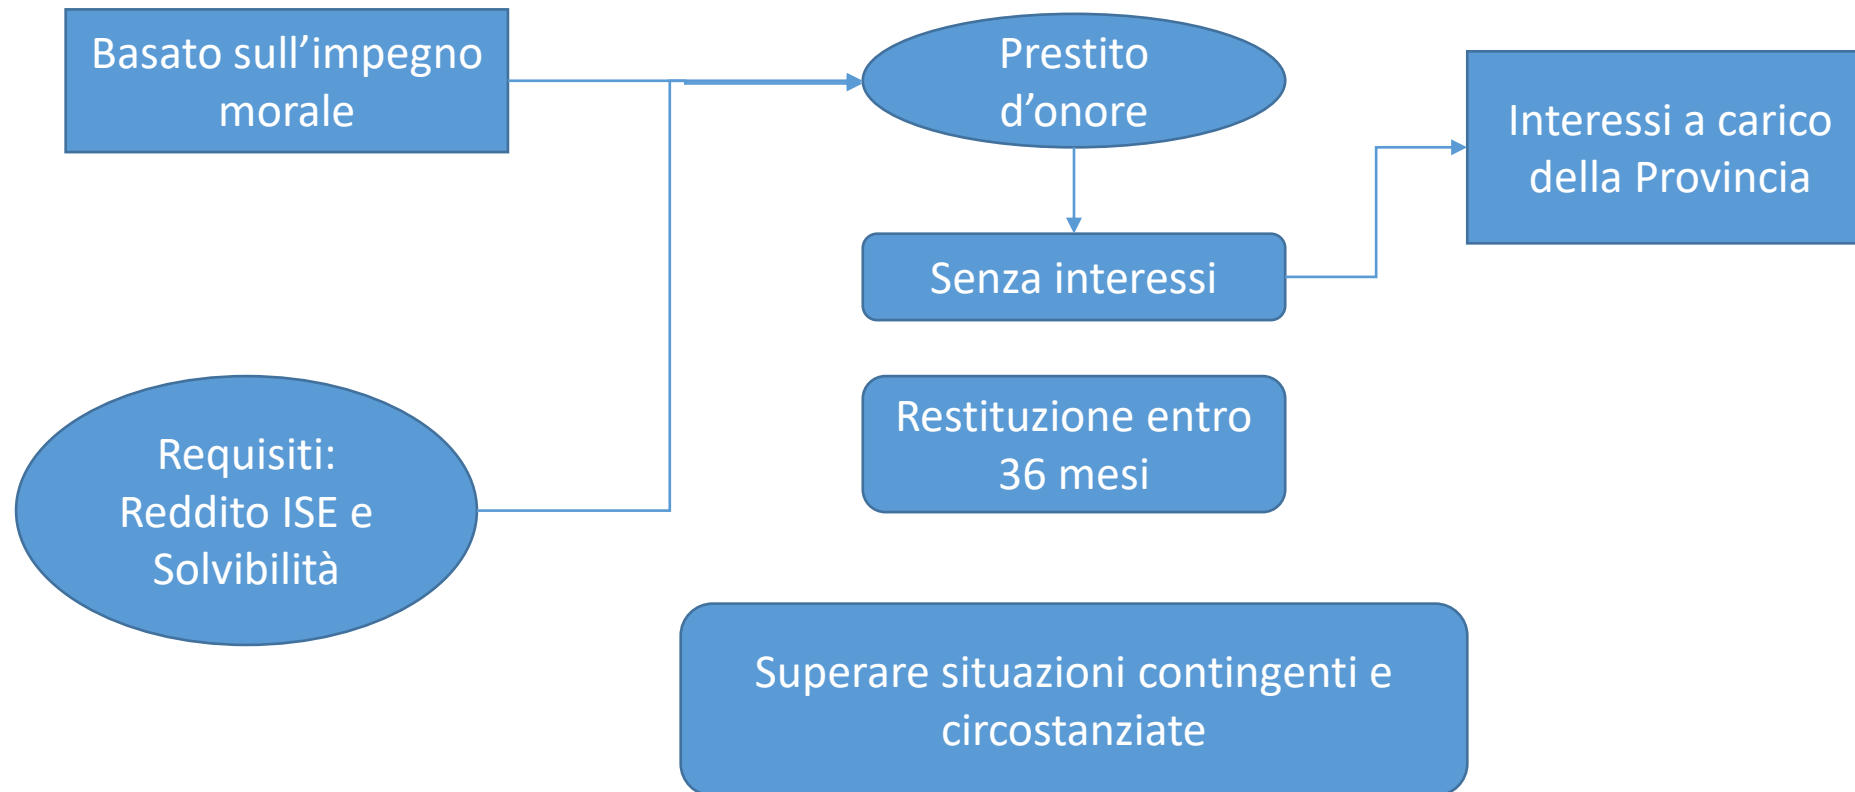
Basato sull’impegno morale

Prestito d’onore

Interessi a carico della Provincia

Senza interessi

Requisiti: Reddito ISE e Solvibilità

Restituzione entro 36 mesi

Superare situazioni contingenti e circostanziate